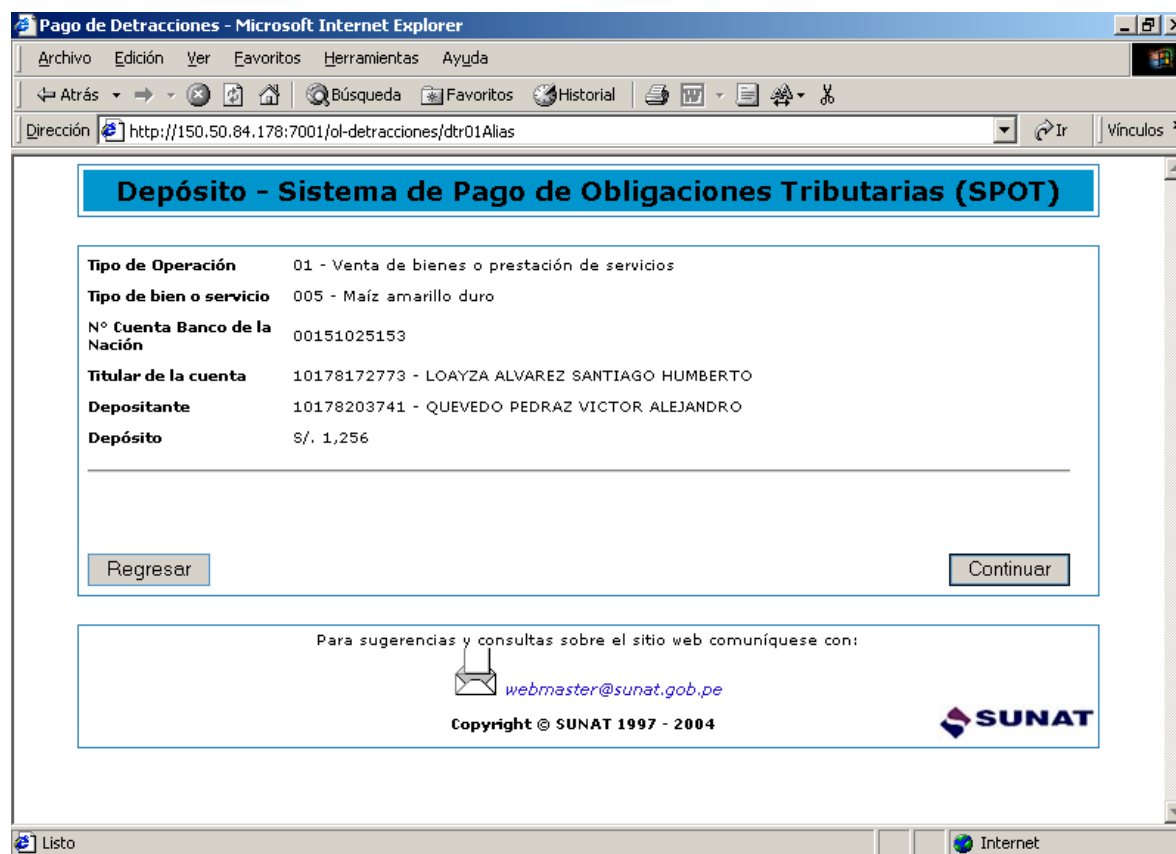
Pago de Detracciones - Microsoft Internet Explorer

Archivo Edición Ver Favoritos Herramientas Ayuda

Atrás Búsqueda Favoritos Historial

Dirección http://150.50.84.178:7001/ol-detracciones/dtr01Alias Ir Vínculos

Depósito - Sistema de Pago de Obligaciones Tributarias (SPOT)

| | |
|---|---|
| Tipo de Operación | 01 - Venta de bienes o prestación de servicios |
| Tipo de bien o servicio | 005 - Maíz amarillo duro |
| N° Cuenta Banco de la Nación | 00151025153 |
| Titular de la cuenta | 10178172773 - LOAYZA ALVAREZ SANTIAGO HUMBERTO |
| Depositante | 10178203741 - QUEVEDO PEDRAZ VICTOR ALEJANDRO |
| Depósito | S/. 1,256 |

Regresar

Continuar

Para sugerencias y consultas sobre el sitio web comuníquese con:

webmaster@sunat.gob.pe

Copyright © SUNAT 1997 - 2004

SUNAT

Listo

Internet